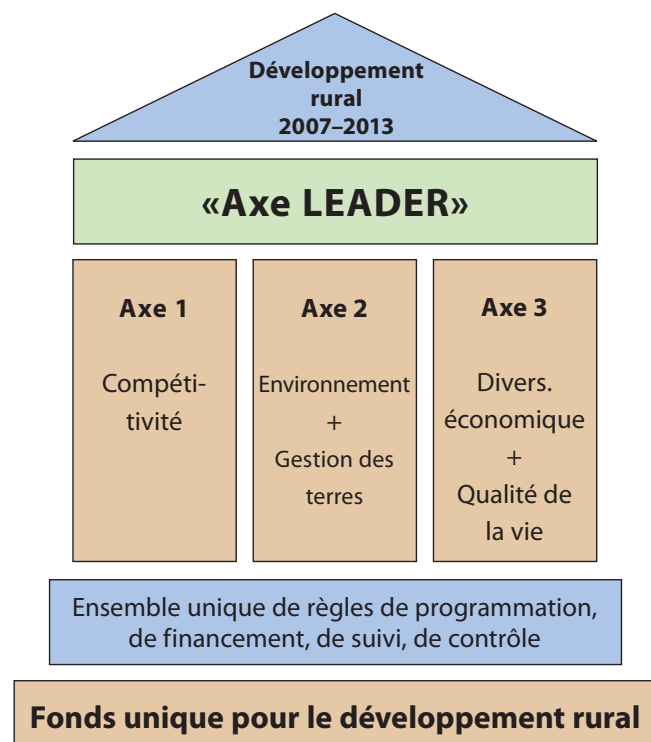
Développement rural 2007–2013

«Axe LEADER»

Axe 1

Compétitivité

Axe 2

Environnement + Gestion des terres

Axe 3

Divers. économique + Qualité de la vie

Ensemble unique de règles de programmation, de financement, de suivi, de contrôle

Fonds unique pour le développement rural